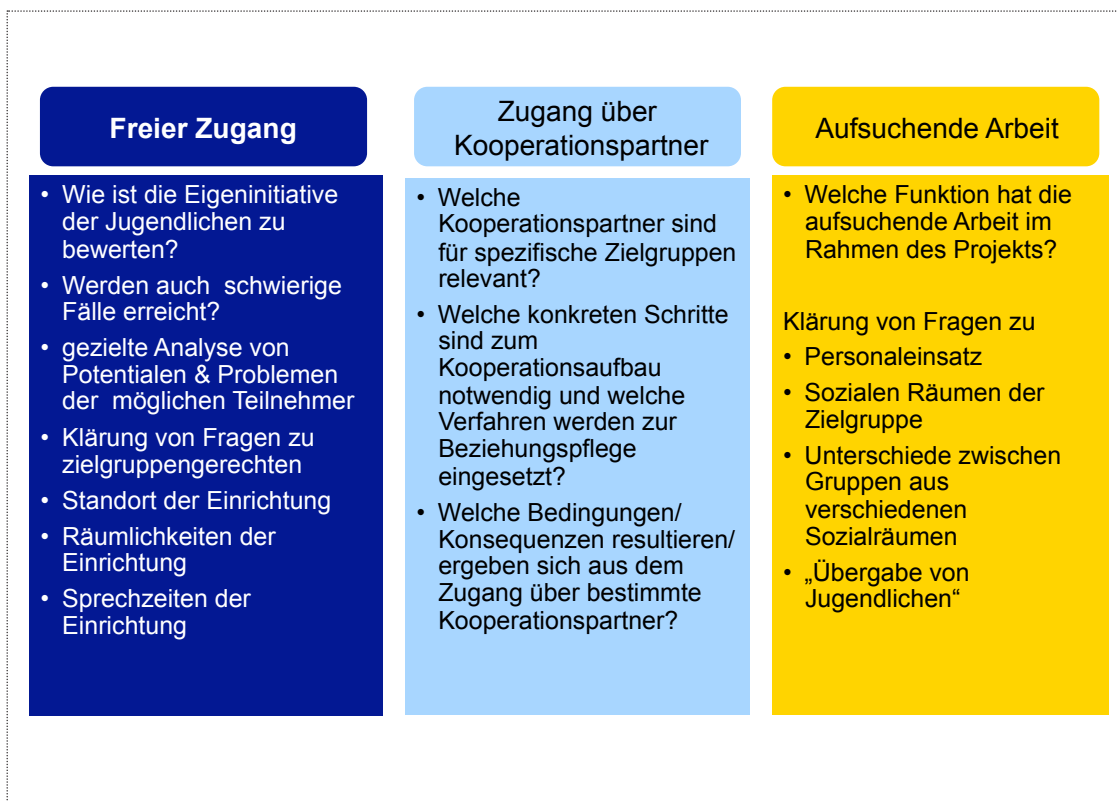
Freier Zugang

• Wie ist die Eigeninitiative der Jugendlichen zu bewerten?
• Werden auch schwierige Fälle erreicht?
• gezielte Analyse von Potentialen & Problemen der möglichen Teilnehmer
• Klärung von Fragen zu zielgruppengerechten
• Standort der Einrichtung
• Räumlichkeiten der Einrichtung
• Sprechzeiten der Einrichtung

Zugang über Kooperationspartner

• Welche Kooperationspartner sind für spezifische Zielgruppen relevant?
• Welche konkreten Schritte sind zum Kooperationsaufbau notwendig und welche Verfahren werden zur Beziehungspflege eingesetzt?
• Welche Bedingungen/ Konsequenzen resultieren/ ergeben sich aus dem Zugang über bestimmte Kooperationspartner?

Aufsuchende Arbeit

• Welche Funktion hat die aufsuchende Arbeit im Rahmen des Projekts?

Klärung von Fragen zu
• Personaleinsatz
• Sozialen Räumen der Zielgruppe
• Unterschiede zwischen Gruppen aus verschiedenen Sozialräumen
• „Übergabe von Jugendlichen“